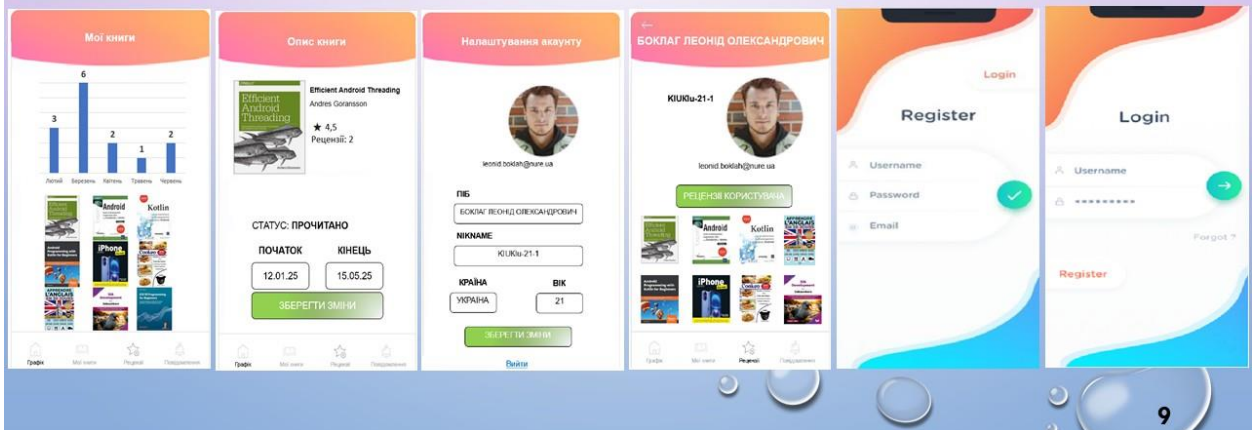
Мої книги

3
6
2
1
2
Лютий Березень Квітень Травень Червень

Графік Мої книги Рецензії Повідомлення

Опис книги

Efficient Android Threading
Andres Goransson
★ 4,5
Рецензії: 2

Efficient Android Threading

СТАТУС: ПРОЧИТАНО
ПОЧАТОК КІНЕЦЬ
12.01.25 15.05.25
ЗБЕРЕГТИ ЗМІНИ

Графік Мої книги Рецензії Повідомлення

Налаштування акаунту

leonid.boklah@nure.ua

ПІБ
БОКЛАГ ЛЕОНІД ОЛЕКСАНДРОВИЧ
NIKNAME
KIUKIu-21-1
КРАЇНА ВІК
УКРАЇНА 21
ЗБЕРЕГТИ ЗМІНИ
Вийти

БОКЛАГ ЛЕОНІД ОЛЕКСАНДРОВИЧ

KIUKIu-21-1
leonid.boklah@nure.ua
РЕЦЕНЗІЇ КОРИСТУВАЧА

Android
Kotlin
iPhone

Графік Мої книги Рецензії Повідомлення

Login
Register
Username
Password
Email

Login
Username
•••••••••
Forgot ?
Register

9